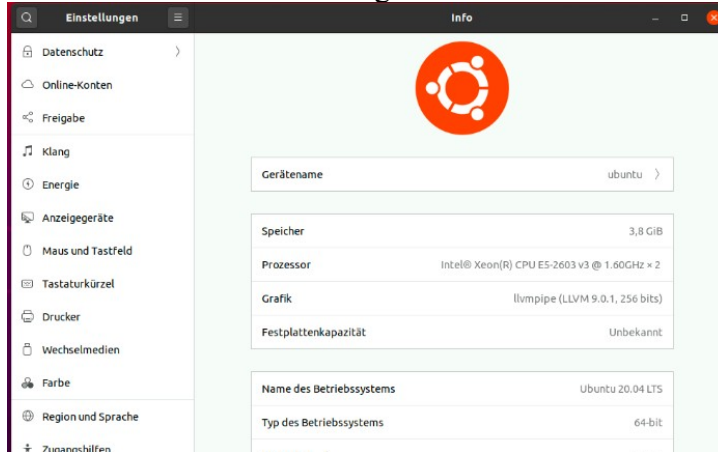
Einstellungen

Info

Datenschutz

Online-Konten

Freigabe

Klang

Energie

Anzeigegeräte

Maus und Tastfeld

Tastaturkürzel

Drucker

Wechselmedien

Farbe

Region und Sprache

Zugangshilfen

| Gerätename | ubuntu |
|---|---|

| Speicher | 3,8 GiB |
|---|---|
| Prozessor | Intel® Xeon(R) CPU E5-2603 v3 @ 1.60GHz × 2 |
| Grafik | llvmpipe (LLVM 9.0.1, 256 bits) |
| Festplattenkapazität | Unbekannt |

| Name des Betriebssystems | Ubuntu 20.04 LTS |
|---|---|
| Typ des Betriebssystems | 64-bit |